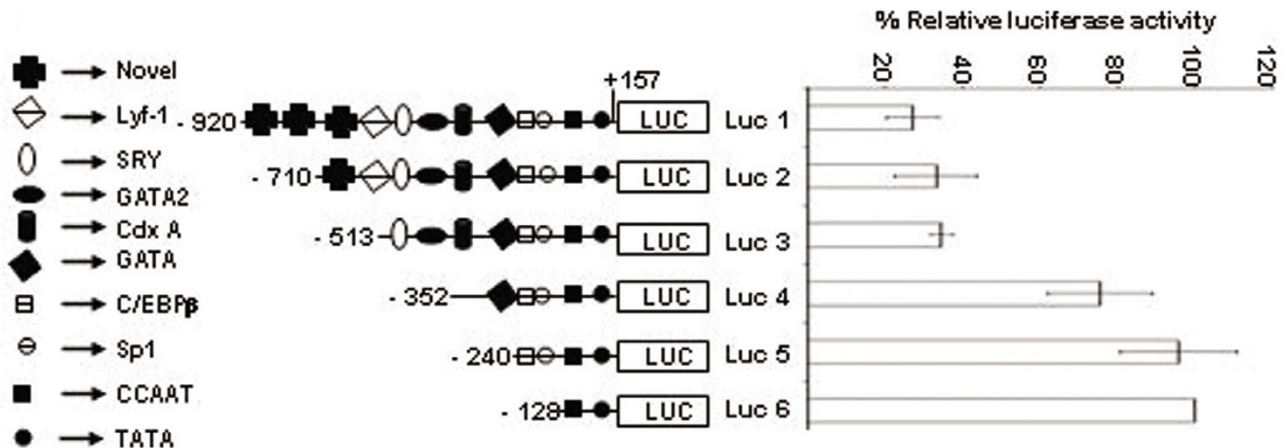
% Relative luciferase activity

20 40 60 80 100 120

Novel
Lyf-1
SRY
GATA2
Cdx A
GATA
C/EBPβ
Sp1
CCAAT
TATA

+157

- 920 LUC Luc 1
- 710 LUC Luc 2
- 513 LUC Luc 3
- 352 LUC Luc 4
- 240 LUC Luc 5
- 128 LUC Luc 6